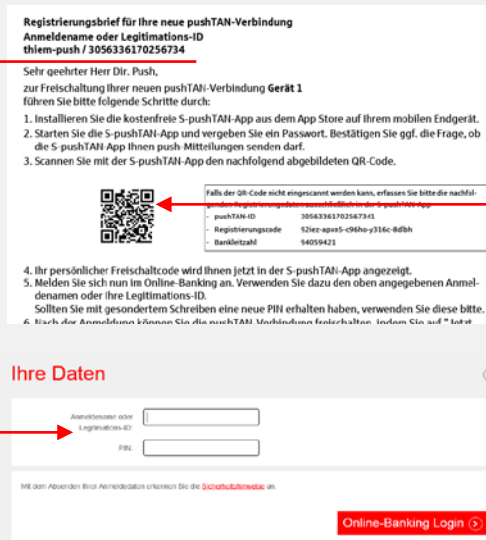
Registrierungsbrief für Ihre neue pushTAN-Verbindung
Anmeldename oder Legitimations-ID
thiem-push / 3056336170256734

Sehr geehrter Herr Dir. Push,

zur Freischaltung Ihrer neuen pushTAN-Verbindung **Gerät 1** führen Sie bitte folgende Schritte durch:

1. Installieren Sie die kostenfreie S-pushTAN-App aus dem App Store auf Ihrem mobilen Endgerät.
2. Starten Sie die S-pushTAN-App und vergeben Sie ein Passwort. Bestätigen Sie ggf. die Frage, ob die S-pushTAN-App Ihnen push-Mitteilungen senden darf.
3. Scannen Sie mit der S-pushTAN-App den nachfolgend abgebildeten QR-Code.

Falls der QR-Code nicht eingescannt werden kann, erfassen Sie bitte die nachfolgenden Registrierungsdaten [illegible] in der S-pushTAN-App

| | | |
|---|---|---|
| - | pushTAN-ID | 3056336170256734l |
| - | Registrierungscode | 52iez-apxs5-c96ho-y316c-8dbh |
| - | Bankleitzahl | 94059421 |

4. Ihr persönlicher Freischaltcode wird Ihnen jetzt in der S-pushTAN-App angezeigt.
5. Melden Sie sich nun im Online-Banking an. Verwenden Sie dazu den oben angegebenen Anmeldenamen oder Ihre Legitimations-ID.
Sollten Sie mit gesondertem Schreiben eine neue PIN erhalten haben, verwenden Sie diese bitte.
6. Nach der Anmeldung können Sie die pushTAN-Verbindung freischalten, indem Sie auf "Jetzt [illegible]

Ihre Daten

Anmeldename oder Legitimations-ID:

PIN:

Mit dem Absenden Ihrer Anmeldedaten erkennen Sie die Sicherheitshinweise an.

Online-Banking Login